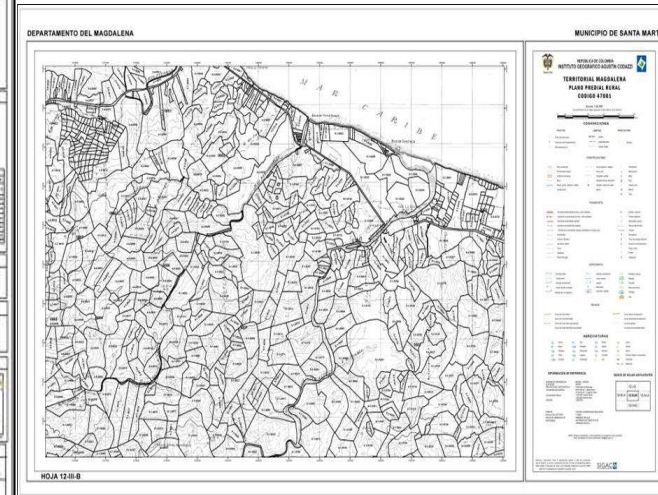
DEPARTAMENTO DEL MAGDALENA

MUNICIPIO DE SANTA MART

M A R C A R I B E

REPUBLICA DE COLOMBIA
INSTITUTO GEOGRAFICO AGUSTIN CODAZZI

TERRITORIAL MAGDALENA
PLANO PREDIAL RURAL
CODIGO 47001

CONVENCIONES

INFORMACIÓN DE REFERENCIA

HOJA 12-III-B

SIGAC